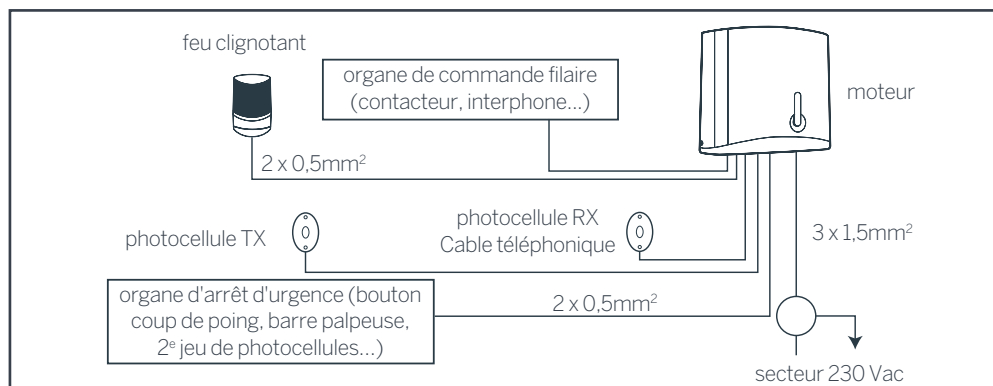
feu clignotant

organe de commande filaire (contacteur, interphone...)

moteur

2 x 0,5mm$^2$

photocellule TX

photocellule RX
Cable téléphonique

3 x 1,5mm$^2$

organe d'arrêt d'urgence (bouton coup de poing, barre palpeuse, 2$^e$ jeu de photocellules...)

2 x 0,5mm$^2$

secteur 230 Vac